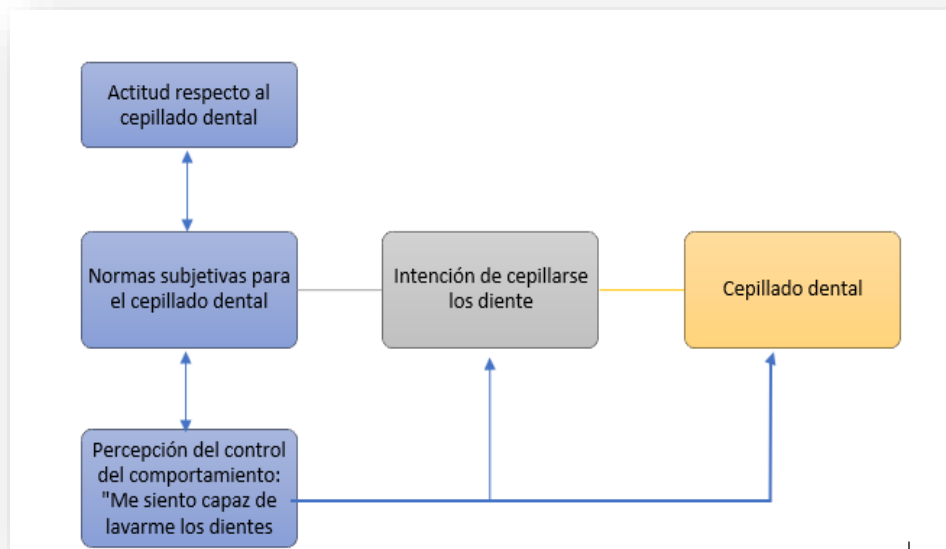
Actitud respecto al cepillado dental

Normas subjetivas para el cepillado dental

Intención de cepillarse los diente

Cepillado dental

Percepción del control del comportamiento: "Me siento capaz de lavarme los dientes